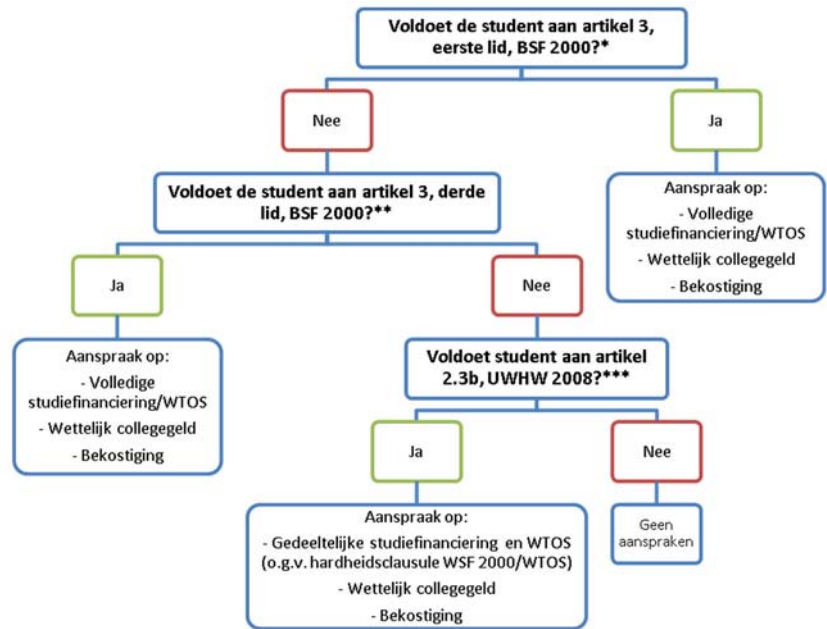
Voldoet de student aan artikel 3, eerste lid, BSF 2000?*

Nee

Ja

Voldoet de student aan artikel 3, derde lid, BSF 2000?**

Aanspraak op:
- Volledige studiefinanciering/WTOS
- Wettelijk collegegeld
- Bekostiging

Ja

Nee

Aanspraak op:
- Volledige studiefinanciering/WTOS
- Wettelijk collegegeld
- Bekostiging

Voldoet student aan artikel 2.3b, UWHW 2008?***

Ja

Nee

Aanspraak op:
- Gedeeltelijke studiefinanciering en WTOS (o.g.v. hardheidsclausule WSF 2000/WTOS)
- Wettelijk collegegeld
- Bekostiging

Geen aanspraken